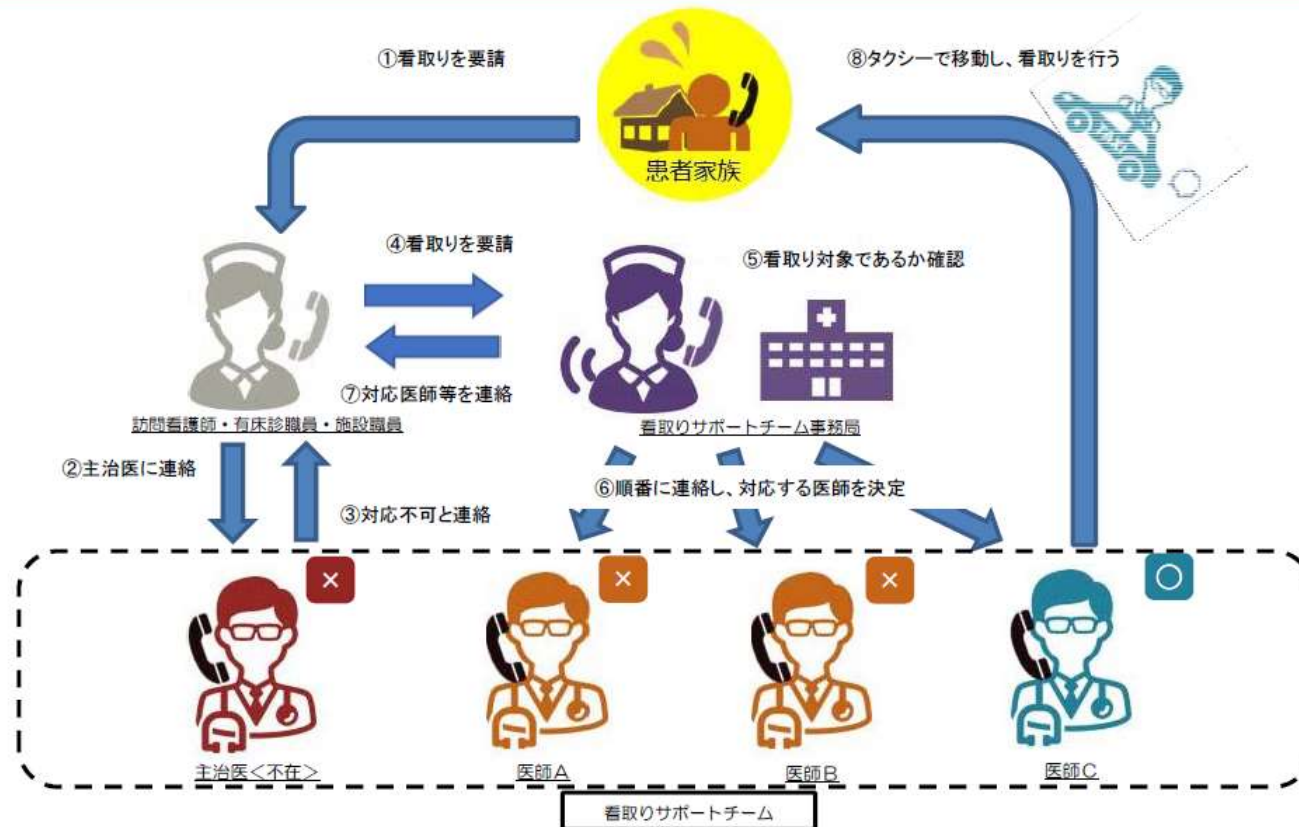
①看取りを要請

⑧タクシーで移動し、看取りを行う

患者家族

④看取りを要請

⑤看取り対象であるか確認

⑦対応医師等を連絡

訪問看護師・有床診職員・施設職員

看取りサポートチーム事務局

②主治医に連絡

③対応不可と連絡

⑥順番に連絡し、対応する医師を決定

×

×

×

○

主治医＜不在＞

医師A

医師B

医師C

看取りサポートチーム